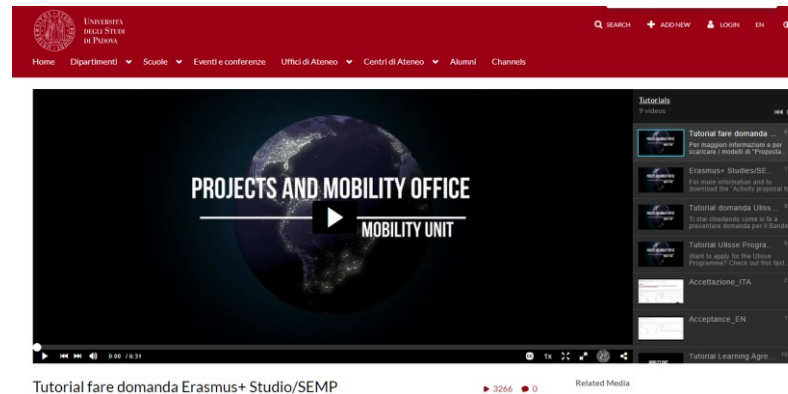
UNIVERSITÀ DEGLI STUDI DI PADOVA

SEARCH ADD NEW LOGIN EN

Home Dipartimenti Scuole Eventi e conferenze Uffici di Ateneo Centri di Ateneo Alumni Channels

PROJECTS AND MOBILITY OFFICE
MOBILITY UNIT

0:00 / 6:31

1x

Tutorials
9 videos

Tutorial fare domanda ...
Per maggiori informazioni e per scaricare i modelli di "Proposta...

Erasmus+ Studies/SE...
For more information and to download the "Activity proposal f...

Tutorial domanda Uliss...
Ti stai chiedendo come si fa a presentare domanda per il Bando...

Tutorial Ulisse Progra...
Want to apply for the Ulisse Programme? Check out this fast...

Accettazione_ITA

Acceptance_EN

Tutorial Learning Agre...

Tutorial fare domanda Erasmus+ Studio/SEMP

3266 0

Related Media